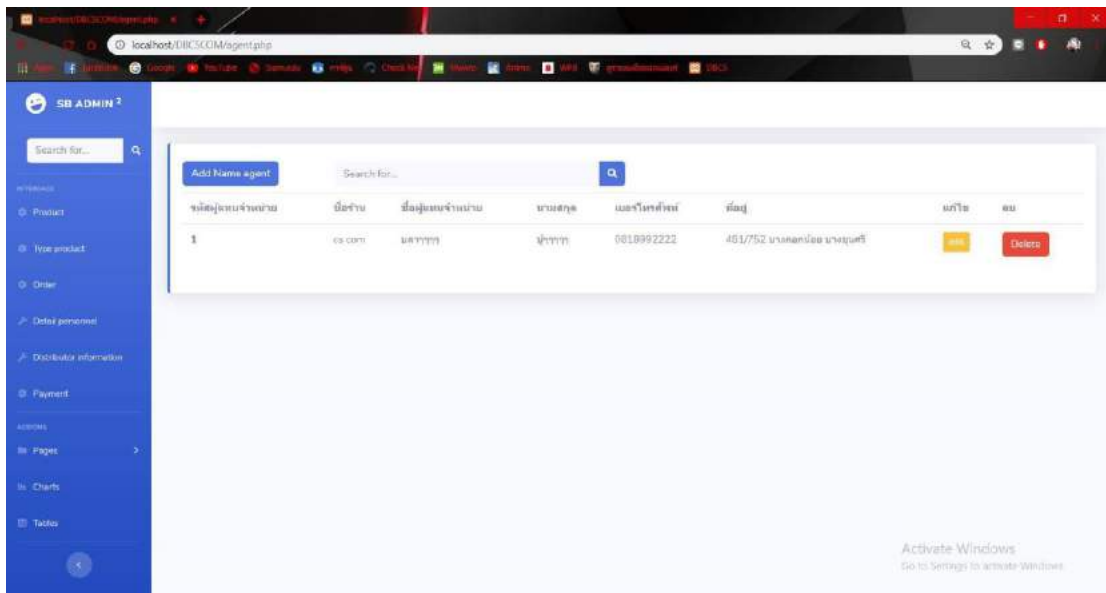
localhost/DBCSCOM/agent.php

SB ADMIN 2

Search for...

INTERFACE

Product

Type product

Order

Detail personnel

Distributor information

Payment

ADDONS

Pages

Charts

Tables

Add Name agent

Search for...

| รหัสผู้แทนจำหน่าย | ชื่อร้าน | ชื่อผู้แทนจำหน่าย | นามสกุล | เบอร์โทรศัพท์ | ที่อยู่ | แก้ไข | ลบ |
|---|---|---|---|---|---|---|---|
| 1 | cs com | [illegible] | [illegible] | 0818992222 | 461/752 บางกอกน้อย บางขุนศรี | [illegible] | Delete |

Activate Windows
Go to Settings to activate Windows.